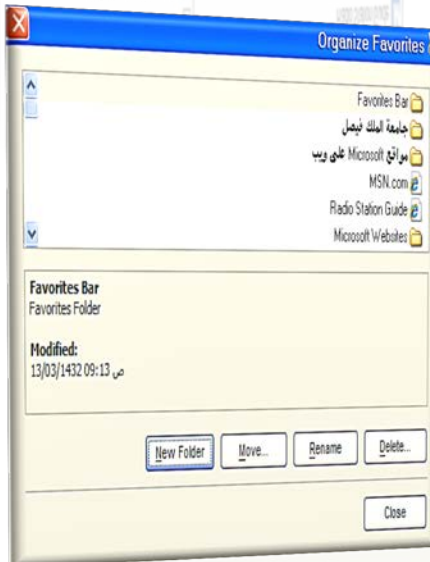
Organize Favorites

Favorites Bar
جامعة الملك فيصل
مواقع Microsoft على ويب
MSN.com
Radio Station Guide
Microsoft Websites

Favorites Bar
Favorites Folder

Modified:
13/03/1432 09:13 ص

New Folder
Move...
Rename
Delete...

Close